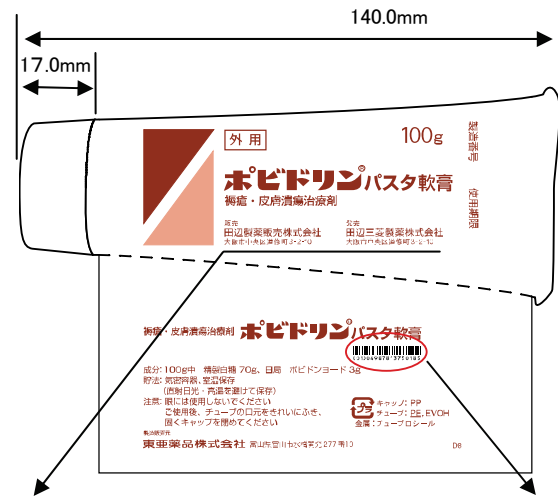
140.0mm

17.0mm

外用

100g

ポビドリン®パスタ軟膏

褥瘡・皮膚潰瘍治療剤

販売
田辺製薬販売株式会社
大阪市中央区道修町3-2-10

発売
田辺三菱製薬株式会社
大阪市中央区道修町3-2-10

製造番号

使用期限

褥瘡・皮膚潰瘍治療剤 ポビドリン®パスタ軟膏

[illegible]

成分: 100g中 精製白糖 70g、日局 ポビドンヨード 3g
貯法: 気密容器、室温保存
(直射日光・高温を避けて保存)
注意: 眼には使用しないでください
ご使用後、チューブの口元をきれいにふき、
固くキャップを閉めてください

キャップ: PP
チューブ: PE, EVOH
金属: チューブシール

製造販売元
東亜薬品株式会社 富山市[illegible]277番10

D8